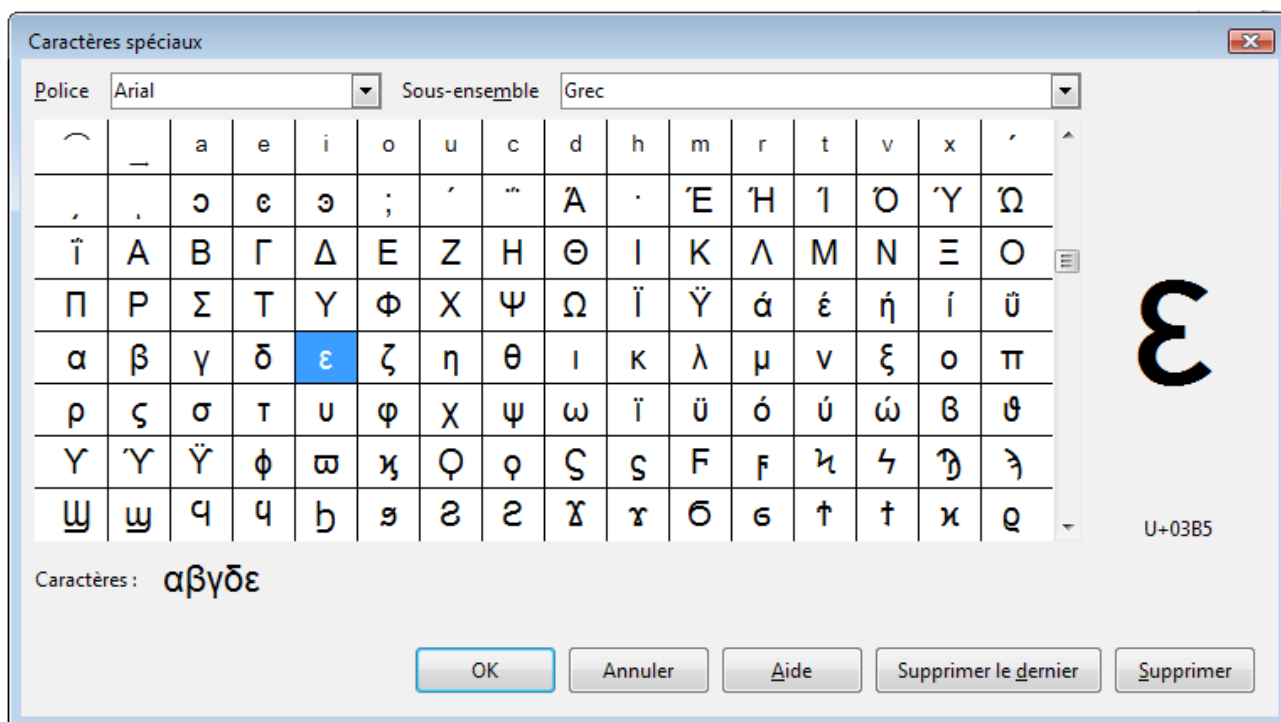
Caractères spéciaux

Police Arial

Sous-ensemble Grec

| ͡ | ͢ | a | e | i | o | u | c | d | h | m | r | t | v | x | ʹ |
|---|---|---|---|---|---|---|---|---|---|---|---|---|---|---|---|
| ͵ | ͺ | ͻ | ͼ | ͽ | ; | ΄ | ΅ | Ά | · | Έ | Ή | Ί | Ό | Ύ | Ώ |
| ΐ | Α | Β | Γ | Δ | Ε | Ζ | Η | Θ | Ι | Κ | Λ | Μ | Ν | Ξ | Ο |
| Π | Ρ | Σ | Τ | Υ | Φ | Χ | Ψ | Ω | Ϊ | Ϋ | ά | έ | ή | ί | ΰ |
| α | β | γ | δ | ε | ζ | η | θ | ι | κ | λ | μ | ν | ξ | ο | π |
| ρ | ς | σ | τ | υ | φ | χ | ψ | ω | ϊ | ϋ | ό | ύ | ώ | ϐ | ϑ |
| ϒ | ϓ | ϔ | ϕ | ϖ | ϗ | Ϙ | ϙ | Ϛ | ϛ | Ϝ | ϝ | Ϟ | ϟ | Ϡ | ϡ |
| Ϣ | ϣ | Ϥ | ϥ | Ϧ | ϧ | Ϩ | ϩ | Ϫ | ϫ | Ϭ | ϭ | Ϯ | ϯ | ϰ | ϱ |

ε

U+03B5

Caractères : αβγδε

OK Annuler Aide Supprimer le dernier Supprimer